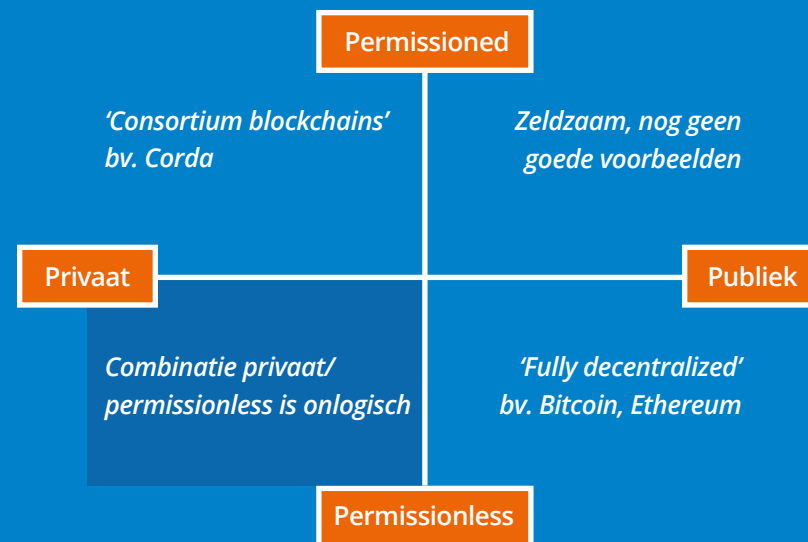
Permissioned

'Consortium blockchains' bv. Corda

Zeldzaam, nog geen goede voorbeelden

Privaat

Publiek

Combinatie privaat/ permissionless is onlogisch

'Fully decentralized' bv. Bitcoin, Ethereum

Permissionless